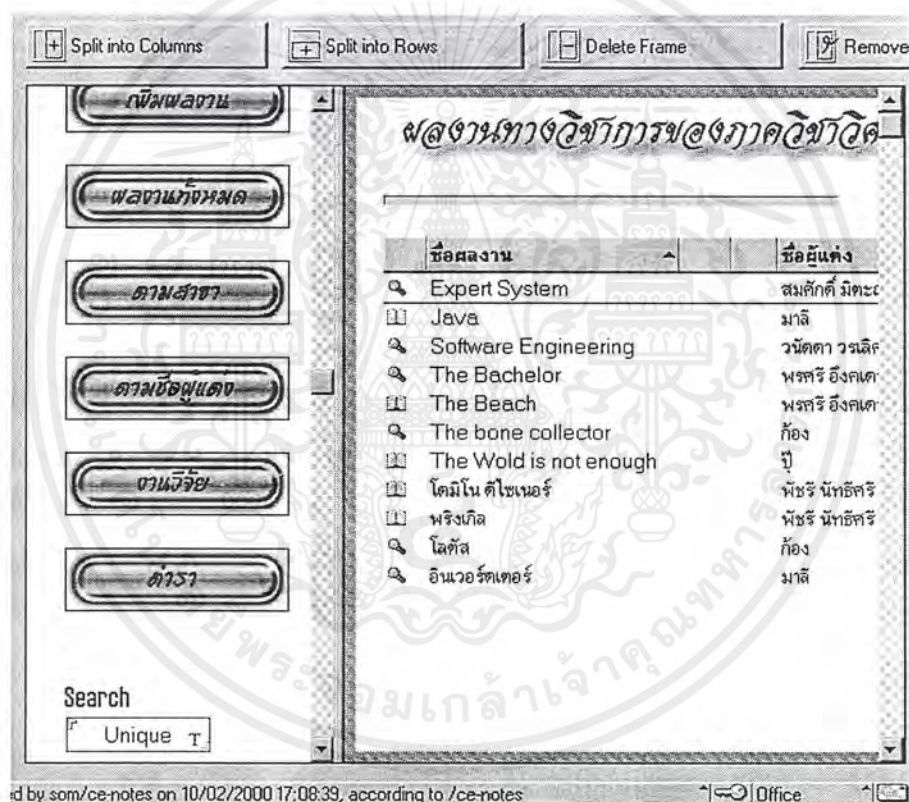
Split into Columns | Split into Rows | Delete Frame | Remove

เพิ่มผลงาน

ผลงานทั้งหมด

ตามสาขา

ตามชื่อผู้แต่ง

งานวิจัย

ตำรา

Search

Unique

ผลงานทางวิชาการของภาควิชาวิศ

| ชื่อผลงาน | ชื่อผู้แต่ง |
|---|---|
| Expert System | สมศักดิ์ มิตะ |
| Java | มาลิ |
| Software Engineering | วนัดดา วรสิ |
| The Bachelor | พรศรี อึ้งคเ |
| The Beach | พรศรี อึ้งคเ |
| The bone collector | ก้อง |
| The Wold is not enough | ปู |
| โดมิโน ดีไซเนอร์ | พัชรี นัทธีศรี |
| พริงเกิล | พัชรี นัทธีศรี |
| โลตัส | ก้อง |
| อินเวอร์ตเตอร์ | มาลิ |

d by som/ce-notes on 10/02/2000 17:08:39, according to /ce-notes

Office